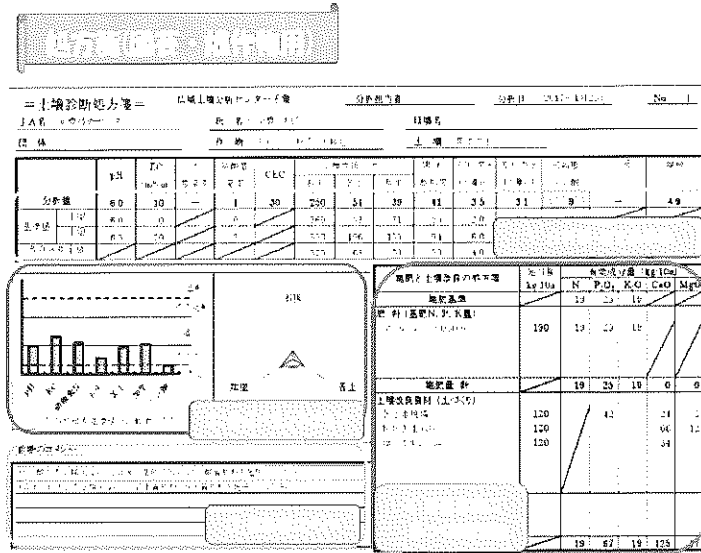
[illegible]

＝土壌診断処方箋＝ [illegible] 分析担当者 分析日 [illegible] No 1

JA名 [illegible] 氏名 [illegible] 圃場名

団体 作物 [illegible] 土壌 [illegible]

| | pH | EC | | 腐植 | CEC | | | | | | | | | |
|---|---|---|---|---|---|---|---|---|---|---|---|---|---|---|
| 分析値 | 6.0 | 10 | — | 1 | 30 | 290 | 51 | 39 | 41 | 3.5 | 31 | 9 | — | 49 |
| 基準値 | 6.0 | 0 | | | | 360 | 53 | 71 | | 2.0 | | | | |
| | 6.5 | 20 | | | | 333 | 106 | 113 | | 6.0 | | | | |
| | | | | | | 333 | 63 | 51 | | 4.0 | | | | |

pH EC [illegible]

粘土

砂壌 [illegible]

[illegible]

| 施肥と土壌改良の処方箋 | 施用量 kg/10a | N | $P_2O_5$ | $K_2O$ | CaO | MgO |
|---|---|---|---|---|---|---|
| 施肥基準 | | 19 | 25 | 19 | | |
| 肥料(基肥N, P, K量) | | | | | | |
| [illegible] | 190 | 19 | 25 | 19 | | |
| 施肥量 計 | | 19 | 25 | 19 | 0 | 0 |
| 土壌改良資材(土づくり) | | | | | | |
| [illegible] | 120 | | 42 | | 21 | |
| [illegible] | 120 | | | | 66 | 12 |
| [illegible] | 120 | | | | 34 | |
| | | 19 | 67 | 19 | 125 | |

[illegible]